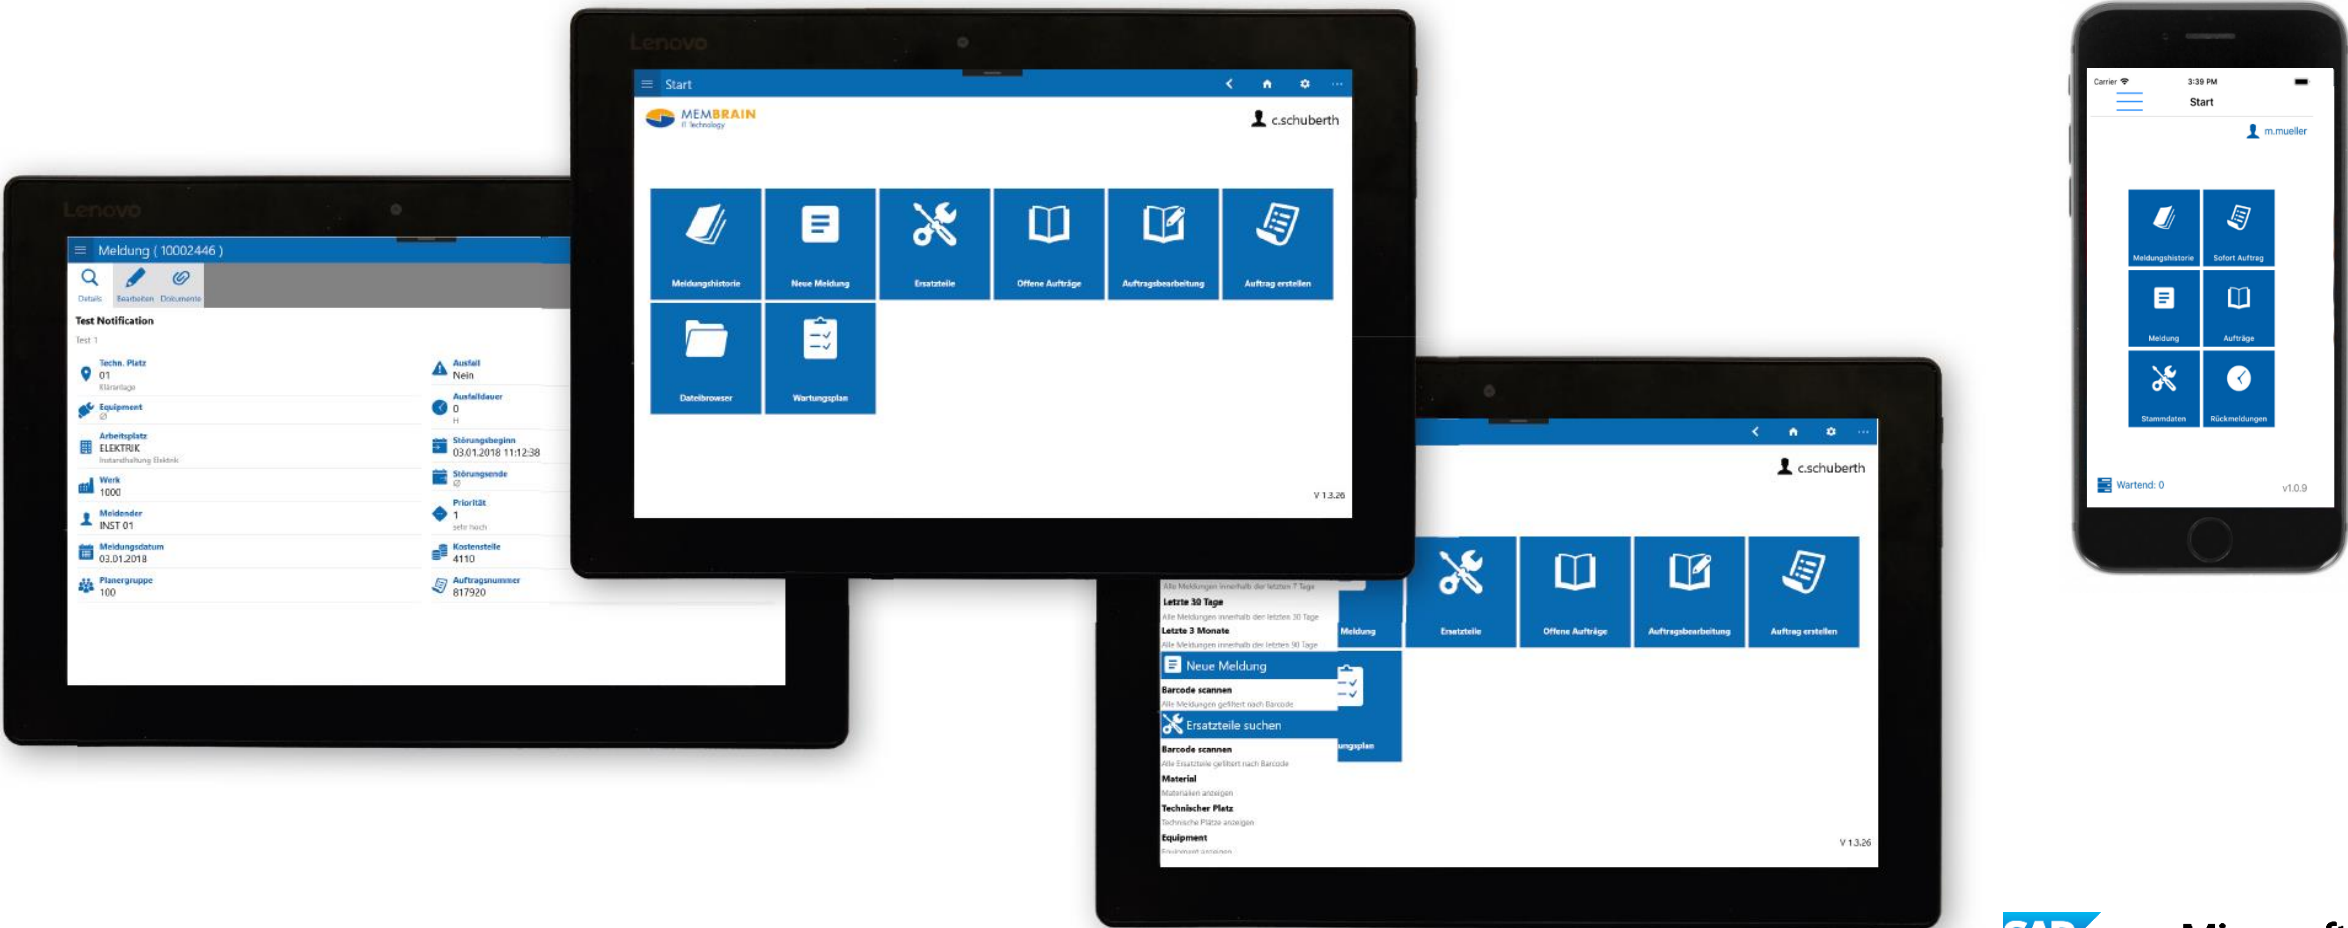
Lenovo

Meldung ( 10002446 )

Details Bearbeiten Dokumente

Test Notification

Test 1

Techn. Platz
01
Kläranlage

Equipment
∅

Arbeitsplatz
ELEKTRIK
Instandhaltung Elektrik

Werk
1000

Meldender
INST 01

Meldungsdatum
03.01.2018

Planergruppe
100

Ausfall
Nein

Ausfalldauer
0
H

Störungsbeginn
03.01.2018 11:12:38

Störungsende
∅

Priorität
1
sehr hoch

Kostenstelle
4110

Auftragsnummer
817920

Lenovo

Start

MEMBRAIN
IT Technology

c.schuberth

Meldungshistorie
Neue Meldung
Ersatzteile
Offene Aufträge
Auftragsbearbeitung
Auftrag erstellen
Dateibrowser
Wartungsplan

V 1.3.26

c.schuberth

Alle Meldungen innerhalb der letzten 7 Tage
Letzte 30 Tage
Alle Meldungen innerhalb der letzten 30 Tage
Letzte 3 Monate
Alle Meldungen innerhalb der letzten 90 Tage
Neue Meldung
Barcode scannen
Alle Meldungen gefiltert nach Barcode
Ersatzteile suchen
Barcode scannen
Alle Ersatzteile gefiltert nach Barcode
Material
Materialien anzeigen
Technischer Platz
Technische Plätze anzeigen
Equipment
Equipment anzeigen

Meldung
Ersatzteile
Offene Aufträge
Auftragsbearbeitung
Auftrag erstellen
ungsplan

V 1.3.26

Carrier
3:39 PM
Start

m.mueller

Meldungshistorie
Sofort Auftrag
Meldung
Aufträge
Stammdaten
Rückmeldungen

Wartend: 0
v1.0.9